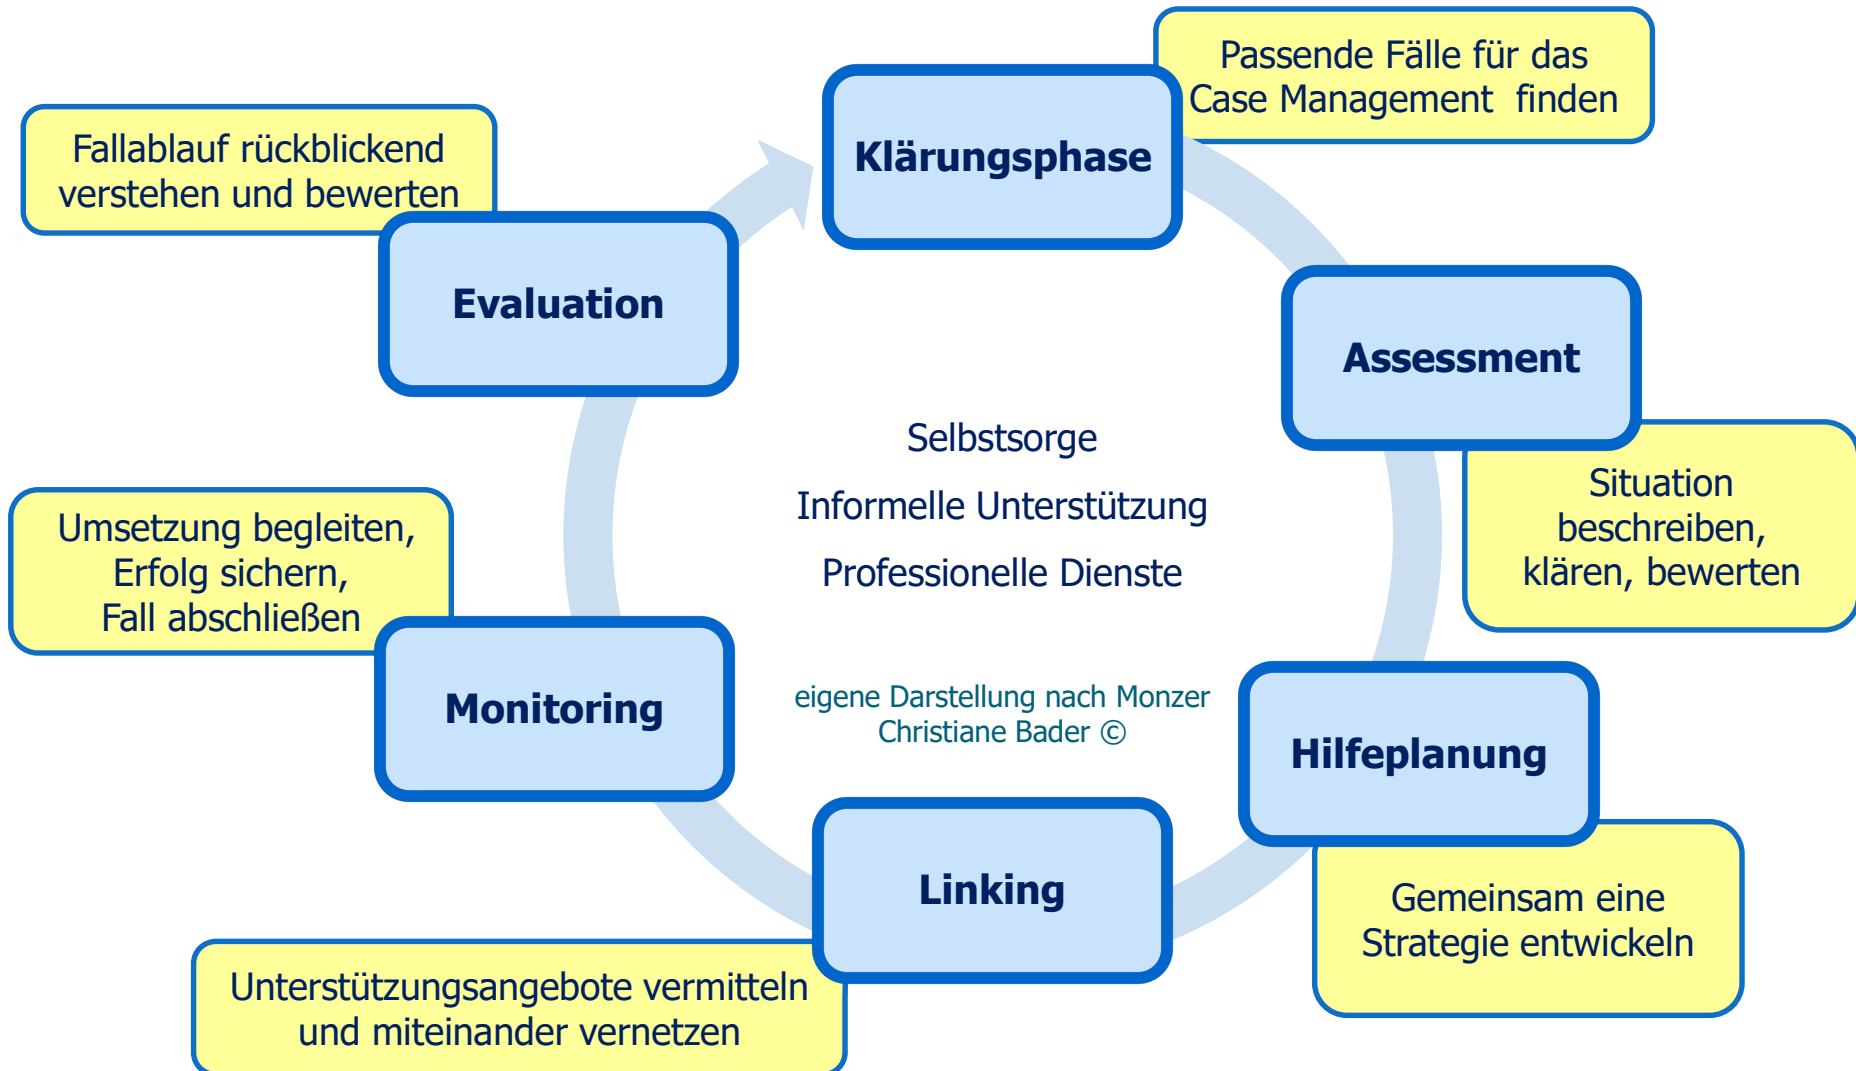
Klärungsphase

Passende Fälle für das Case Management finden

Assessment

Situation beschreiben, klären, bewerten

Hilfeplanung

Gemeinsam eine Strategie entwickeln

Linking

Unterstützungsangebote vermitteln und miteinander vernetzen

Monitoring

Umsetzung begleiten, Erfolg sichern, Fall abschließen

Evaluation

Fallablauf rückblickend verstehen und bewerten

Selbstsorge

Informelle Unterstützung

Professionelle Dienste

eigene Darstellung nach Monzer
Christiane Bader ©